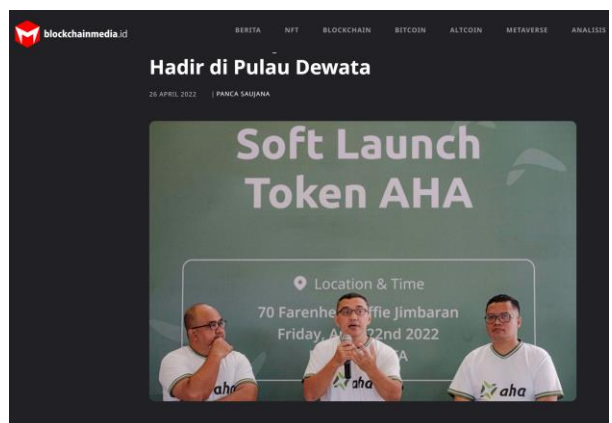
blockchainmedia.id

BERITA NFT BLOCKCHAIN BITCOIN ALTCOIN METAVERSE ANALISIS

Hadir di Pulau Dewata

26 APRIL 2022 | PANCA SAUJANA

Soft Launch Token AHA

Location & Time

70 Farenhe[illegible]ffie Jimbaran

Friday, A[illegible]22nd 2022

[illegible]A

aha

aha

aha